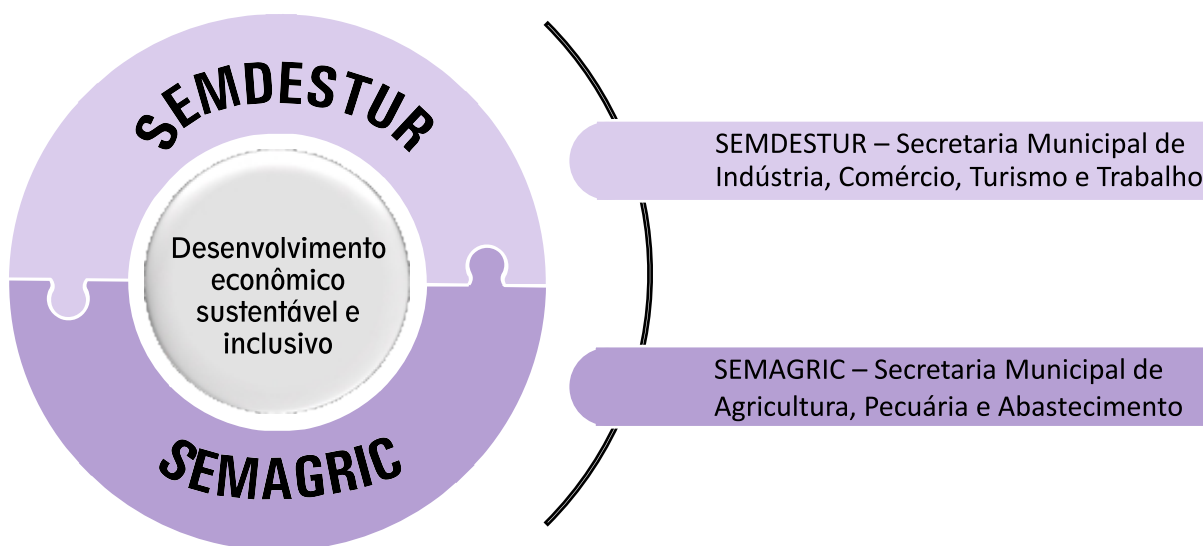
SEMDESTUR

Desenvolvimento econômico sustentável e inclusivo

SEMAGRIC

SEMDESTUR – Secretaria Municipal de Indústria, Comércio, Turismo e Trabalho

SEMAGRIC – Secretaria Municipal de Agricultura, Pecuária e Abastecimento